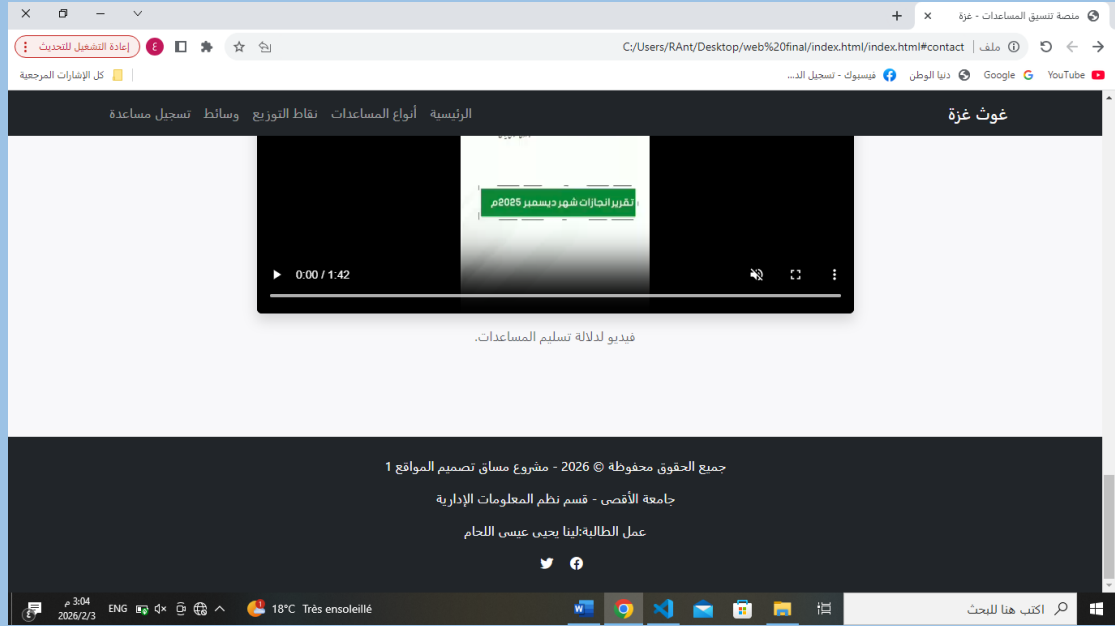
منصة تنسيق المساعدات - غزة
ملف | C:/Users/RAnt/Desktop/web%20final/index.html/index.html#contact
إعادة التشغيل للتحديث
ع
YouTube   Google   دنيا الوطن   فيسبوك - تسجيل الد...
كل الإشارات المرجعية

غوث غزة
الرئيسية   أنواع المساعدات   نقاط التوزيع   وسائط   تسجيل مساعدة

تقرير انجازات شهر ديسمبر 2025م
0:00 / 1:42

فيديو لدلالة تسليم المساعدات.

جميع الحقوق محفوظة © 2026 - مشروع مساق تصميم المواقع 1
جامعة الأقصى - قسم نظم المعلومات الإدارية
عمل الطالبة:لينا يحيى عيسى اللحام

اكتب هنا للبحث
18°C Très ensoleillé
ENG
3:04 م
2026/2/3